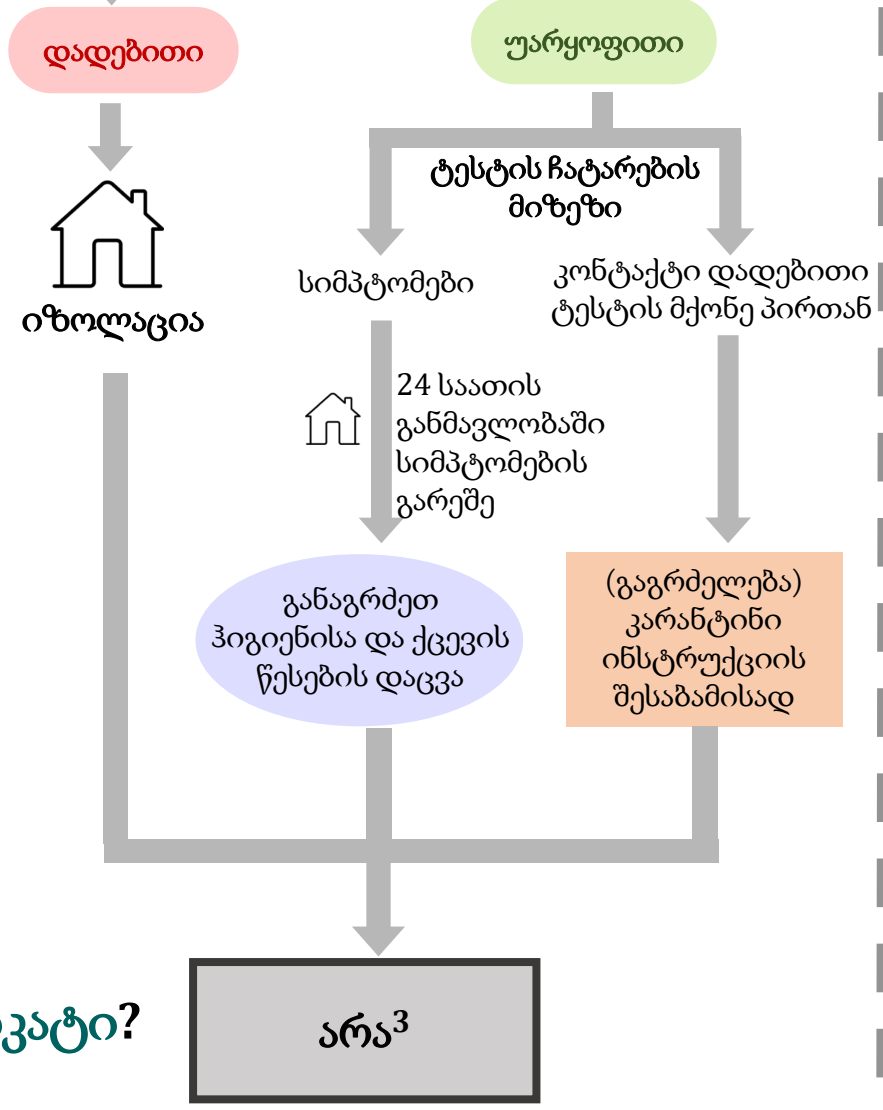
დადებითი

უარყოფითი

ტესტის ჩატარების მიზეზი

იზოლაცია

სიმპტომები

კონტაქტი დადებითი ტესტის მქონე პირთან

24 საათის განმავლობაში სიმპტომების გარეშე

განაგრძეთ ჰიგიენისა და ქცევის წესების დაცვა

(გაგრძელება) კარანტინი ინსტრუქციის შესაბამისად

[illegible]ქტი?

არა$^3$